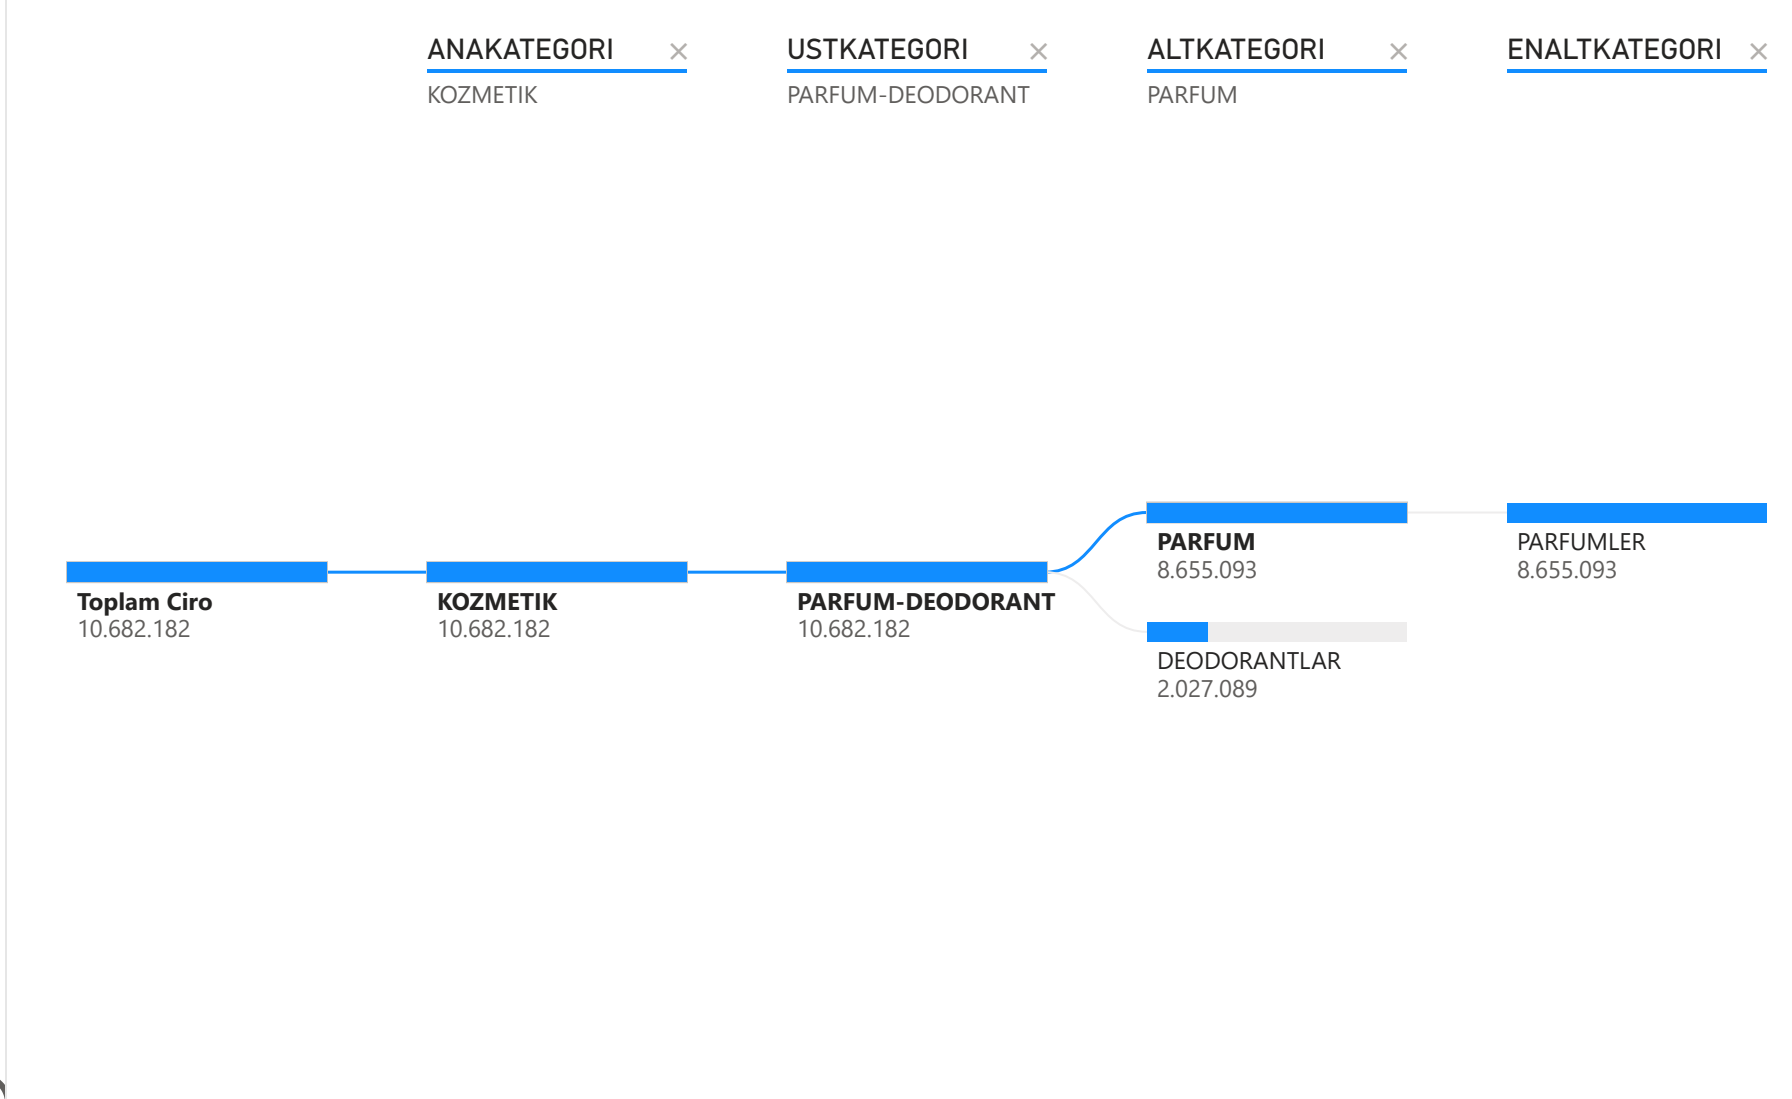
ANAKATEGORI ×
KOZMETIK

USTKATEGORI ×
PARFUM-DEODORANT

ALTKATEGORI ×
PARFUM

ENALTKATEGORI ×

Toplam Ciro
10.682.182

KOZMETIK
10.682.182

PARFUM-DEODORANT
10.682.182

PARFUM
8.655.093

DEODORANTLAR
2.027.089

PARFUMLER
8.655.093